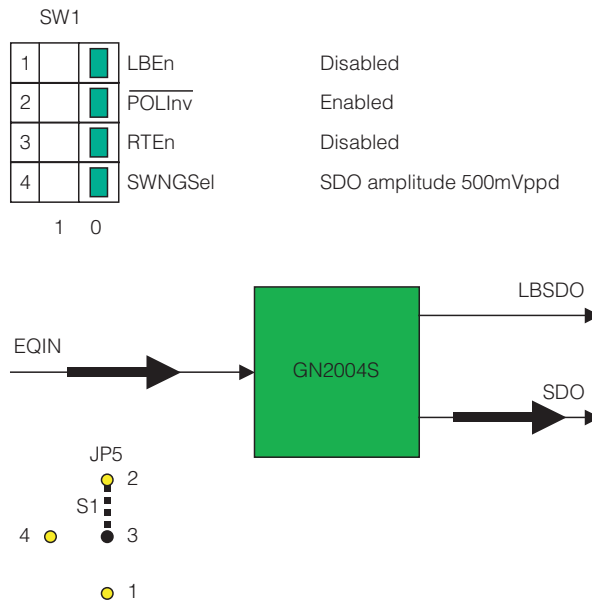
SW1

| 1 | | | LBEn | Disabled |
|---|---|---|---|---|
| 2 | | | $\overline{\text{POLInv}}$ | Enabled |
| 3 | | | RTEn | Disabled |
| 4 | | | SWNGSel | SDO amplitude 500mVppd |

1 0

LBSDO

EQIN

GN2004S

SDO

JP5

2

S1

4

3

1